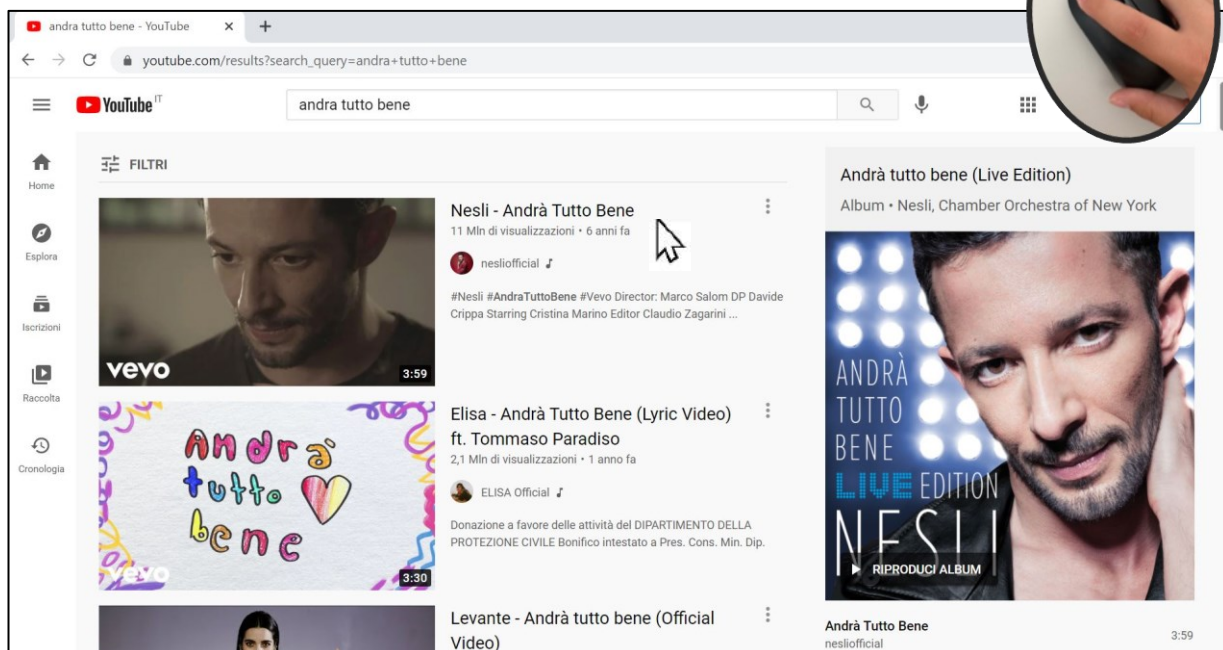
andra tutto bene - YouTube

youtube.com/results?search_query=andra+tutto+bene

YouTube IT

andra tutto bene

Home

Esplora

Iscrizioni

Raccolta

Cronologia

FILTRI

vevo

3:59

Nesli - Andrà Tutto Bene

11 Mln di visualizzazioni • 6 anni fa

nesliofficial

#Nesli #AndraTuttoBene #Vevo Director: Marco Salom DP Davide Crippa Starring Cristina Marino Editor Claudio Zagarini ...

Andrà tutto bene

vevo

3:30

Elisa - Andrà Tutto Bene (Lyric Video) ft. Tommaso Paradiso

2,1 Mln di visualizzazioni • 1 anno fa

ELISA Official

Donazione a favore delle attività del DIPARTIMENTO DELLA PROTEZIONE CIVILE Bonifico intestato a Pres. Cons. Min. Dip.

Levante - Andrà tutto bene (Official Video)

Andrà tutto bene (Live Edition)

Album • Nesli, Chamber Orchestra of New York

ANDRÀ TUTTO BENE LIVE EDITION NESLI

RIPRODUCI ALBUM

Andrà Tutto Bene

nesliofficial

3:59